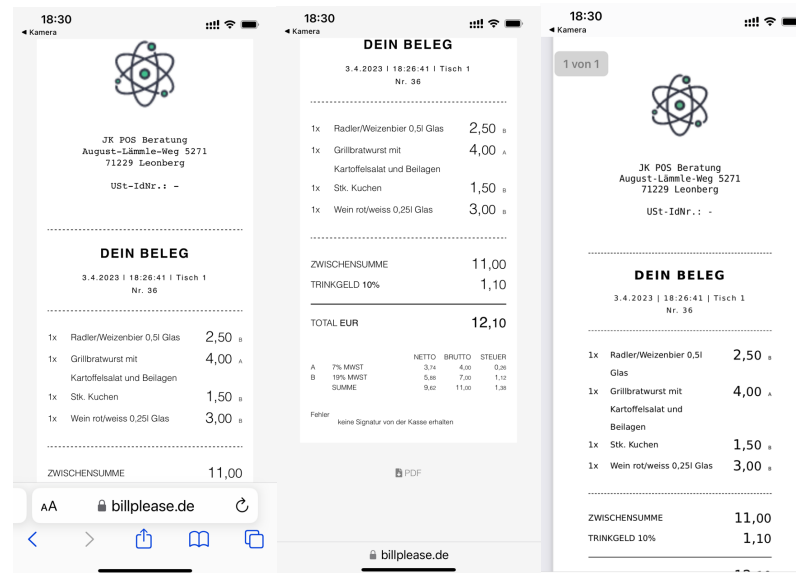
18:30
◀ Kamera

JK POS Beratung
August-Lämmle-Weg 5271
71229 Leonberg

USt-IdNr.: -

DEIN BELEG

3.4.2023 | 18:26:41 | Tisch 1
Nr. 36

| | | | |
|---|---|---|---|
| 1x | Radler/Weizenbier 0,5l Glas | 2,50 | B |
| 1x | Grillbratwurst mit Kartoffelsalat und Beilagen | 4,00 | A |
| 1x | Stk. Kuchen | 1,50 | B |
| 1x | Wein rot/weiss 0,25l Glas | 3,00 | B |

ZWISCHENSUMME 11,00

AA billplease.de

18:30
◀ Kamera

DEIN BELEG

3.4.2023 | 18:26:41 | Tisch 1
Nr. 36

| | | | |
|---|---|---|---|
| 1x | Radler/Weizenbier 0,5l Glas | 2,50 | B |
| 1x | Grillbratwurst mit Kartoffelsalat und Beilagen | 4,00 | A |
| 1x | Stk. Kuchen | 1,50 | B |
| 1x | Wein rot/weiss 0,25l Glas | 3,00 | B |

ZWISCHENSUMME 11,00
TRINKGELD 10% 1,10

TOTAL EUR 12,10

| | | NETTO | BRUTTO | STEUER |
|---|---|---|---|---|
| A | 7% MWST | 3,74 | 4,00 | 0,26 |
| B | 19% MWST | 5,88 | 7,00 | 1,12 |
| | SUMME | 9,62 | 11,00 | 1,38 |

Fehler
keine Signatur von der Kasse erhalten

PDF

billplease.de

18:30
◀ Kamera

1 von 1

JK POS Beratung
August-Lämmle-Weg 5271
71229 Leonberg

USt-IdNr.: -

DEIN BELEG

3.4.2023 | 18:26:41 | Tisch 1
Nr. 36

| | | | |
|---|---|---|---|
| 1x | Radler/Weizenbier 0,5l Glas | 2,50 | B |
| 1x | Grillbratwurst mit Kartoffelsalat und Beilagen | 4,00 | A |
| 1x | Stk. Kuchen | 1,50 | B |
| 1x | Wein rot/weiss 0,25l Glas | 3,00 | B |

ZWISCHENSUMME 11,00
TRINKGELD 10% 1,10